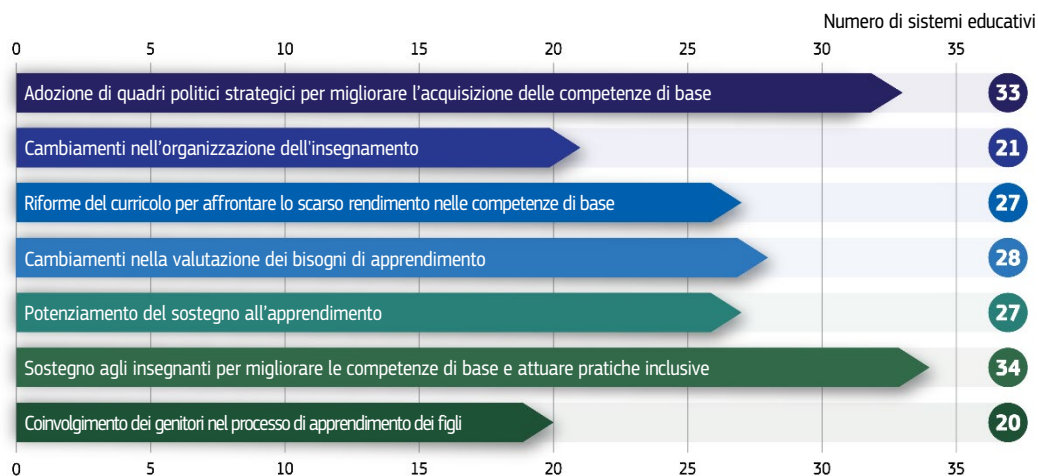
Numero di sistemi educativi

0 5 10 15 20 25 30 35

Adozione di quadri politici strategici per migliorare l'acquisizione delle competenze di base 33

Cambiamenti nell'organizzazione dell'insegnamento 21

Riforme del curricolo per affrontare lo scarso rendimento nelle competenze di base 27

Cambiamenti nella valutazione dei bisogni di apprendimento 28

Potenziamento del sostegno all'apprendimento 27

Sostegno agli insegnanti per migliorare le competenze di base e attuare pratiche inclusive 34

Coinvolgimento dei genitori nel processo di apprendimento dei figli 20

0 5 10 15 20 25 30 35